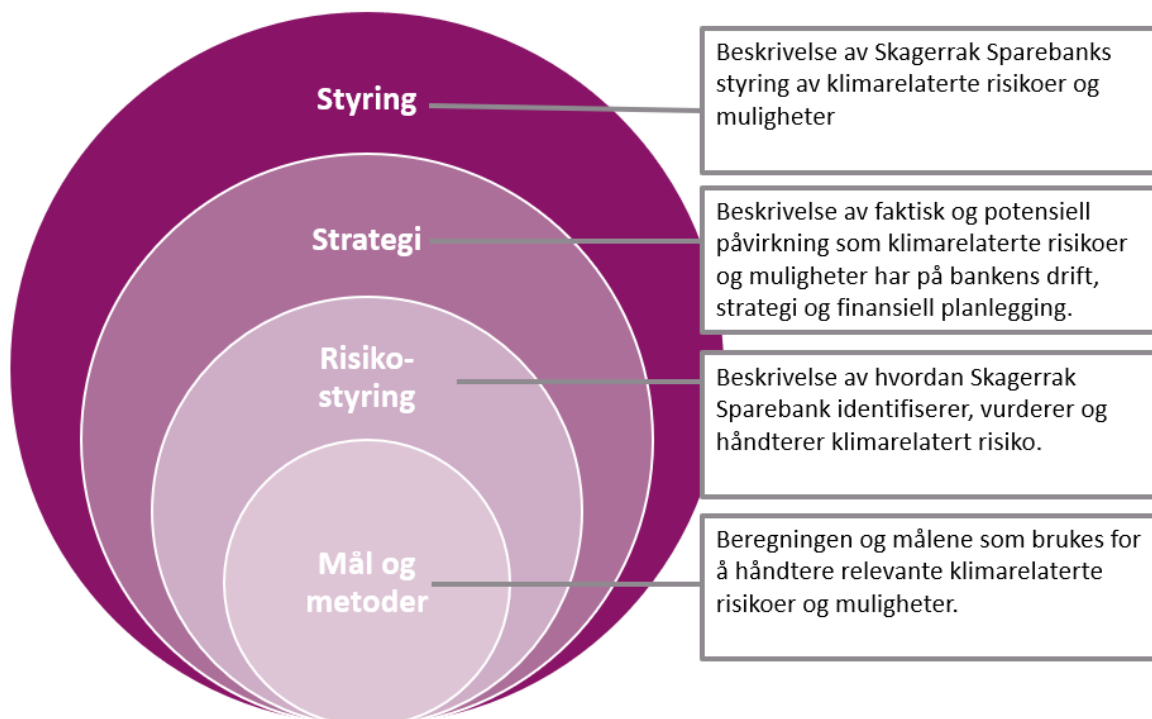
Styring

Beskrivelse av Skagerrak Sparebanks styring av klimarelaterte risikoer og muligheter

Strategi

Beskrivelse av faktisk og potensiell påvirkning som klimarelaterte risikoer og muligheter har på bankens drift, strategi og finansiell planlegging.

Risikostyring

Beskrivelse av hvordan Skagerrak Sparebank identifiserer, vurderer og håndterer klimarelatert risiko.

Mål og metoder

Beregningen og målene som brukes for å håndtere relevante klimarelaterte risikoer og muligheter.